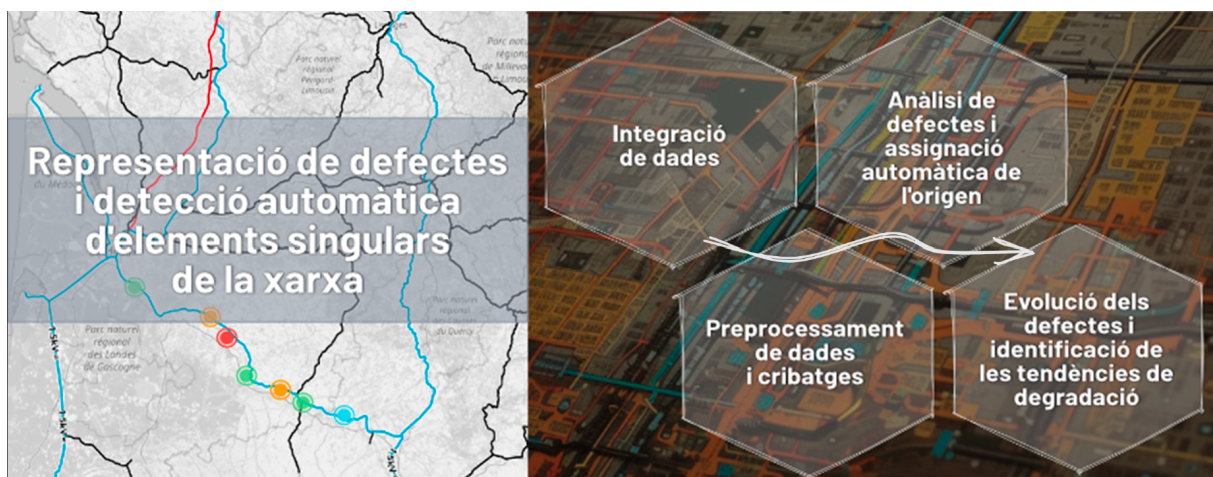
Parc naturel régional de Millevaches en Limousin

Parc naturel régional Périgord-Limousin

Representació de defectes i detecció automàtica d'elements singulars de la xarxa

du Médoc

Parc naturel régional des Landes de Gascogne

Parc naturel régional des Causses du Quercy

Integració de dades

Anàlisi de defectes i assignació automàtica de l'origen

Preprocessament de dades i cribatges

Evolució dels defectes i identificació de les tendències de degradació